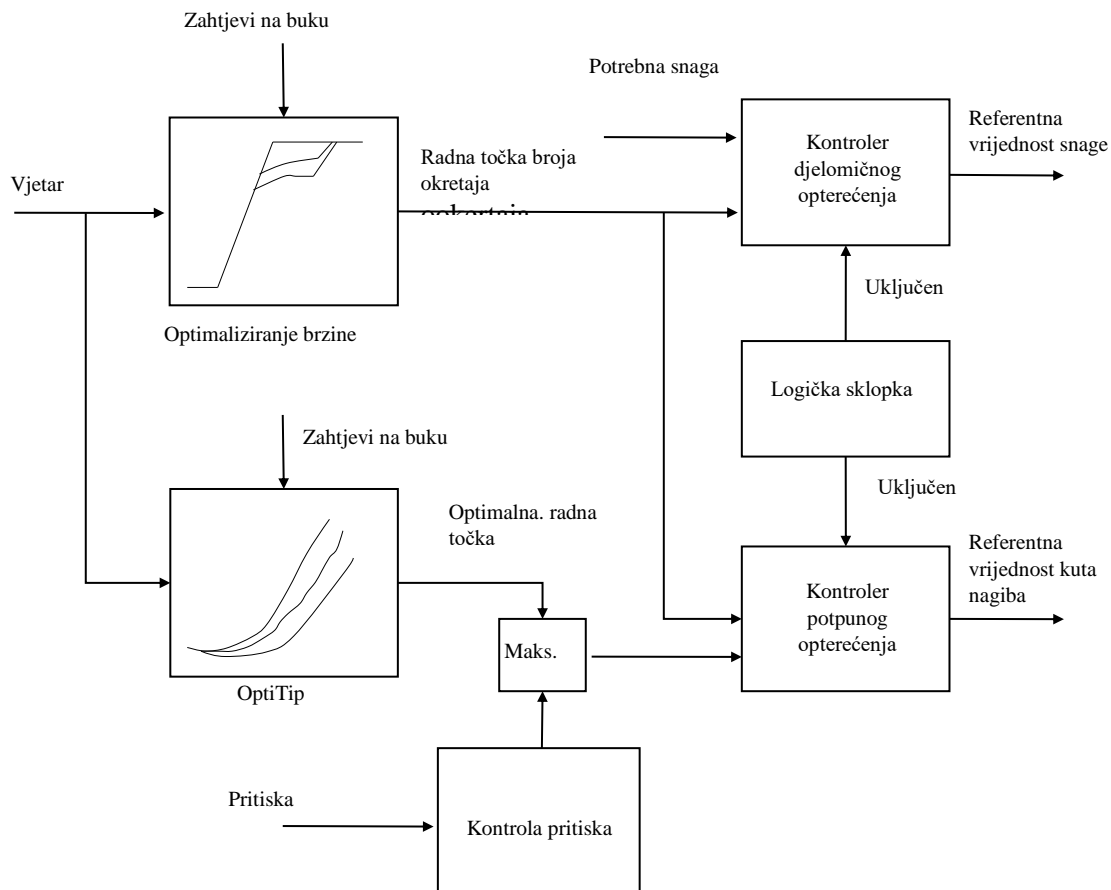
Zahtjevi na buku

Potrebna snaga

Vjetar

Radna točka broja okretaja

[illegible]

Kontroler djelomičnog opterećenja

Referentna vrijednost snage

Optimaliziranje brzine

Uključen

Logička sklopka

Zahtjevi na buku

Uključen

Optimalna. radna točka

Referentna vrijednost kuta nagiba

Kontroler potpunog opterećenja

Maks.

OptiTip

Pritiska

Kontrola pritiska